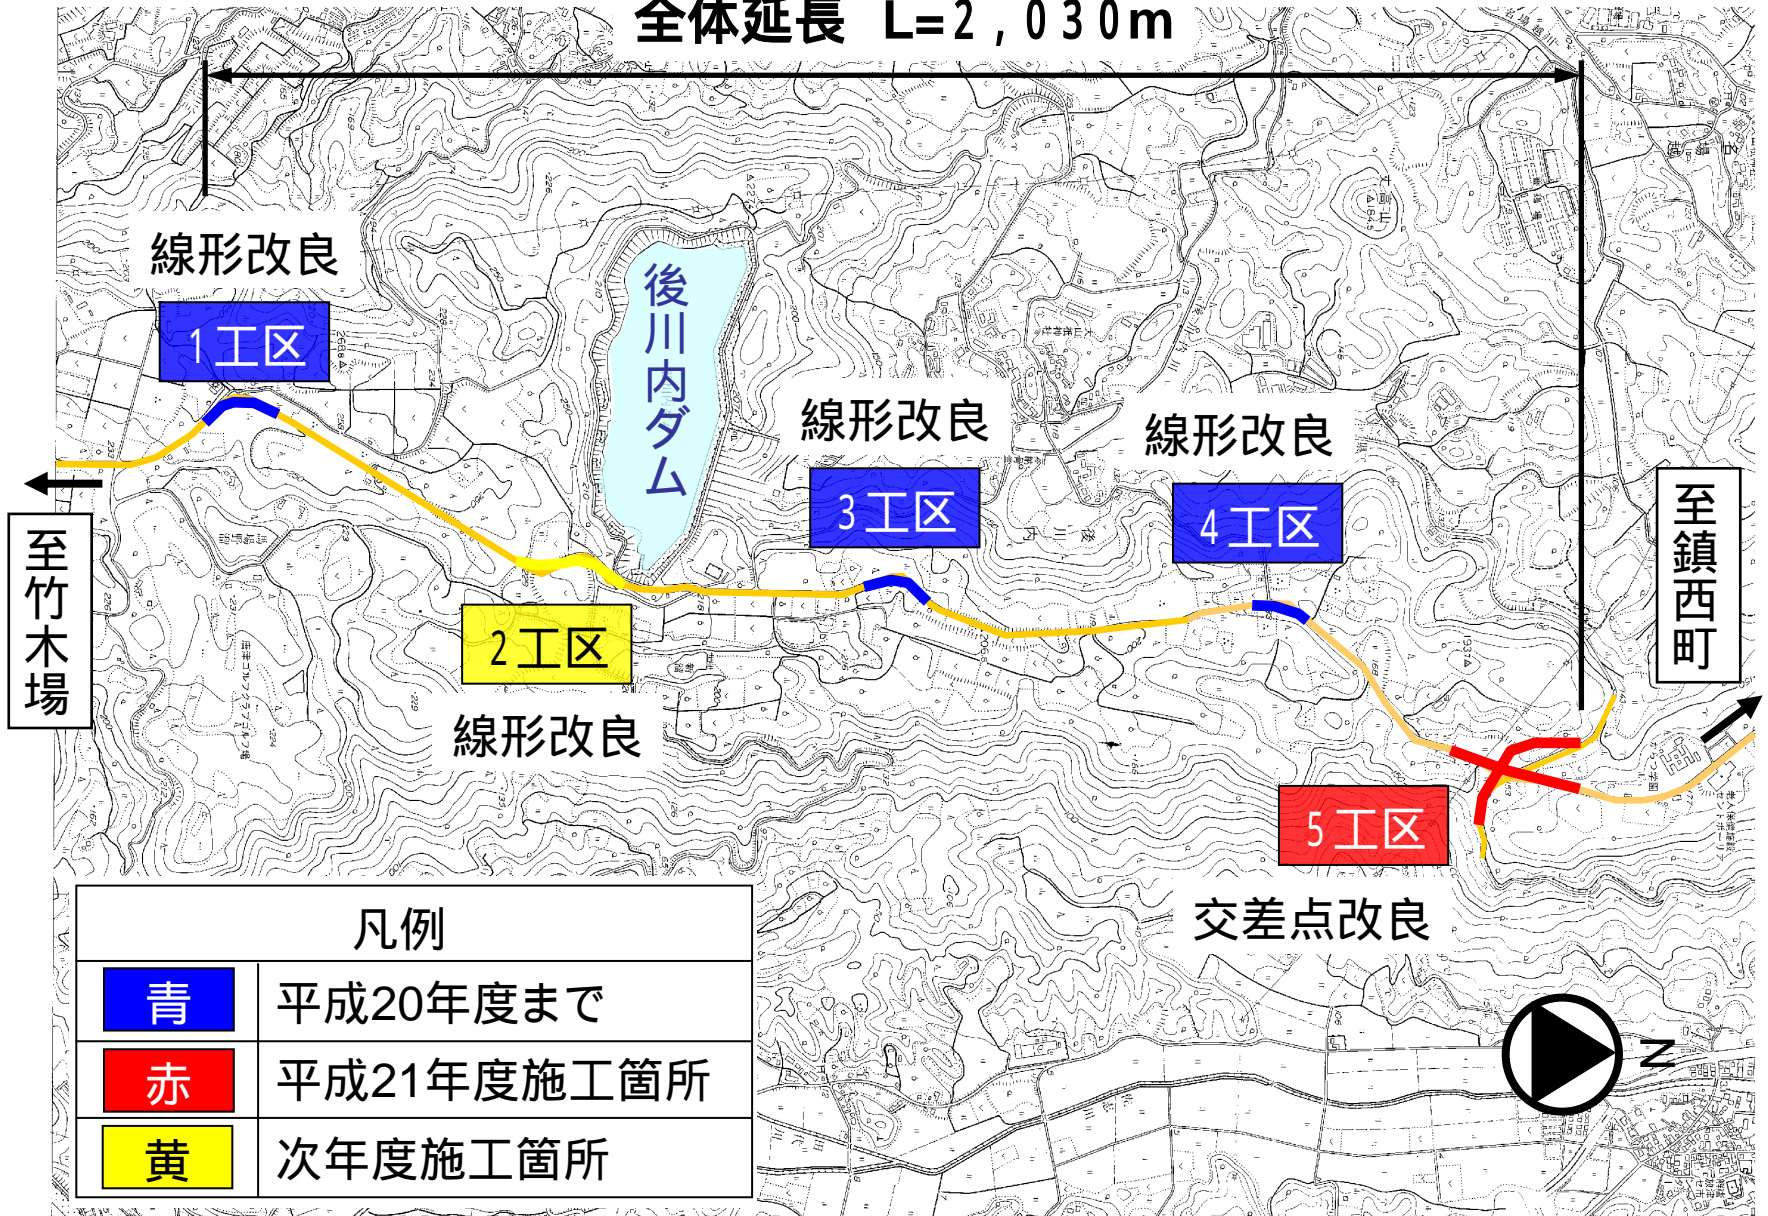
全体延長　L=2,030m

線形改良

1工区

後川内ダム

線形改良

線形改良

3工区

4工区

至竹木場

至鎮西町

2工区

線形改良

5工区

交差点改良

| 凡例 | |
|---|---|
| 青 | 平成20年度まで |
| 赤 | 平成21年度施工箇所 |
| 黄 | 次年度施工箇所 |

N